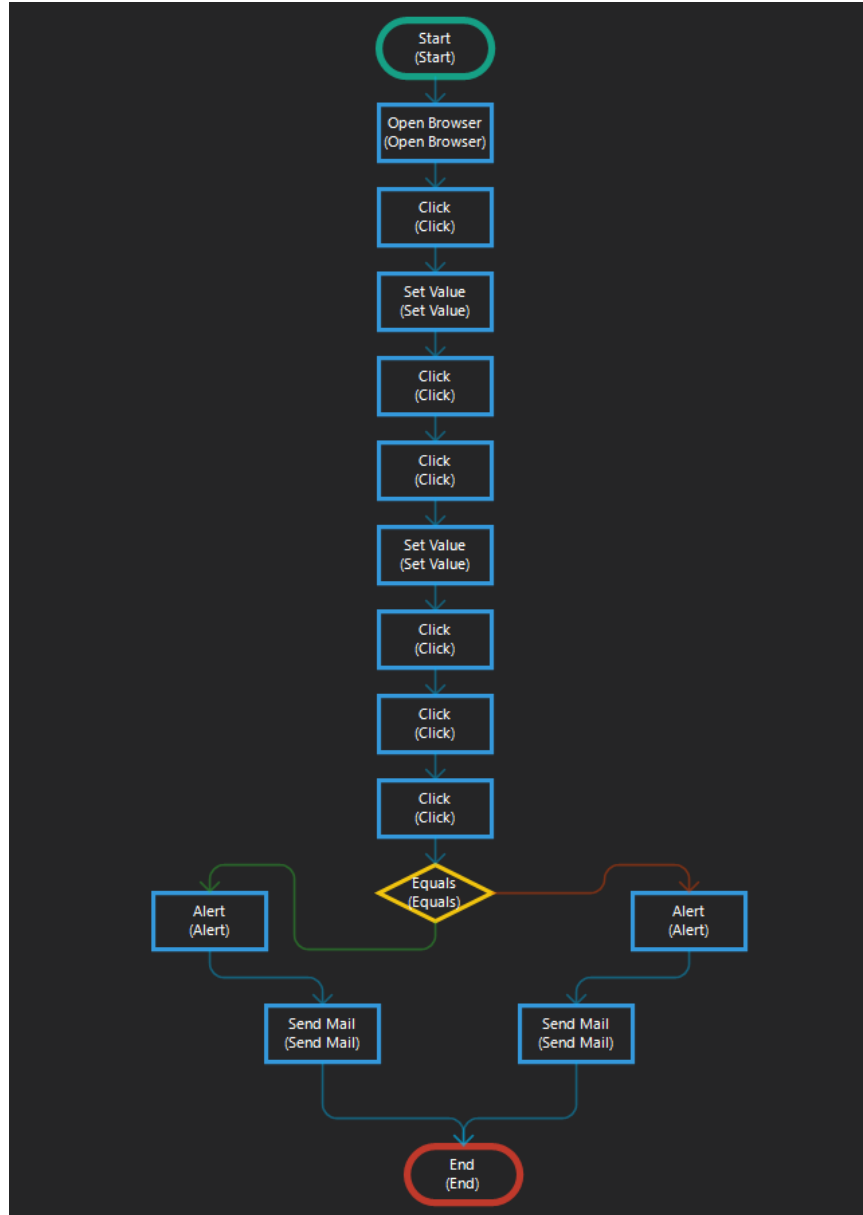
Start
(Start)

Open Browser
(Open Browser)

Click
(Click)

Set Value
(Set Value)

Click
(Click)

Click
(Click)

Set Value
(Set Value)

Click
(Click)

Click
(Click)

Click
(Click)

Equals
(Equals)

Alert
(Alert)

Alert
(Alert)

Send Mail
(Send Mail)

Send Mail
(Send Mail)

End
(End)